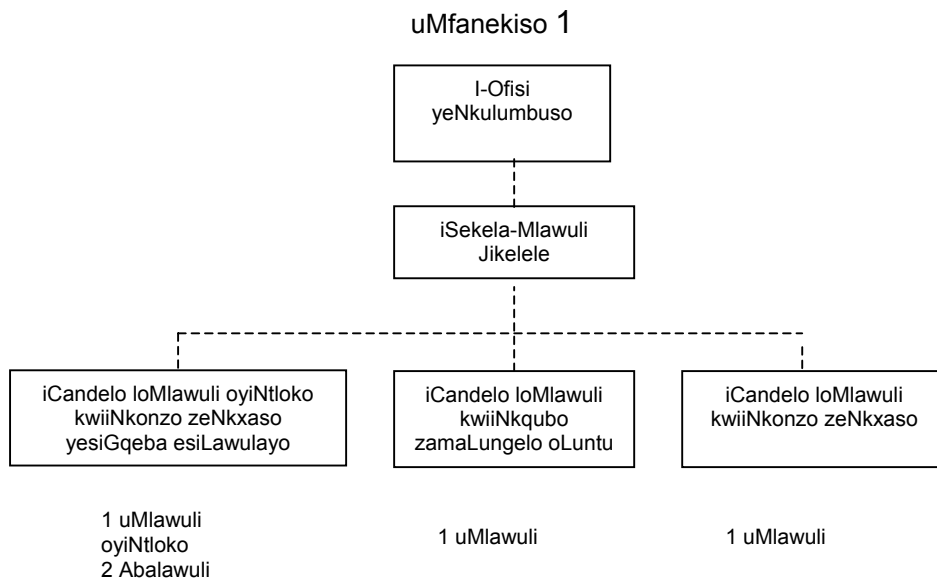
uMfanekiso 1

I-Ofisi yeNkulumbuso

iSekela-Mlawuli Jikelele

iCandelo loMlawuli oyiNtloko kwiiNkonzo zeNkxaso yesiGqeba esiLawulayo

iCandelo loMlawuli kwiiNkqubo zamaLungelo oLuntu

iCandelo loMlawuli kwiiNkonzo zeNkxaso

1 uMlawuli oyiNtloko
2 Abalawuli

1 uMlawuli

1 uMlawuli